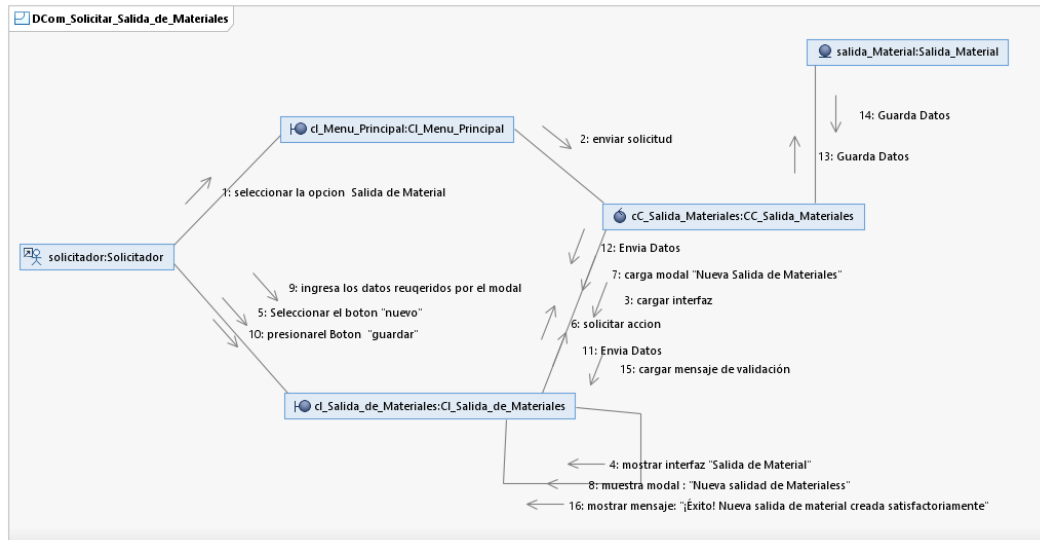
DCom_Solicitar_Salida_de_Materiales

salida_Material:Salida_Material

14: Guarda Datos

cl_Menu_Principal:Cl_Menu_Principal

2: enviar solicitud

13: Guarda Datos

1: seleccionar la opcion Salida de Material

cC_Salida_Materiales:CC_Salida_Materiales

12: Envia Datos

solicitador:Solicitador

7: carga modal "Nueva Salida de Materiales"

9: ingresa los datos reuqeridos por el modal

3: cargar interfaz

5: Seleccionar el boton "nuevo"

6: solicitar accion

10: presionarel Boton "guardar"

11: Envia Datos

15: cargar mensaje de validación

cl_Salida_de_Materiales:Cl_Salida_de_Materiales

4: mostrar interfaz "Salida de Material"

8: muestra modal : "Nueva salidad de Materialess"

16: mostrar mensaje: "¡Éxito! Nueva salida de material creada satisfactoriamente"